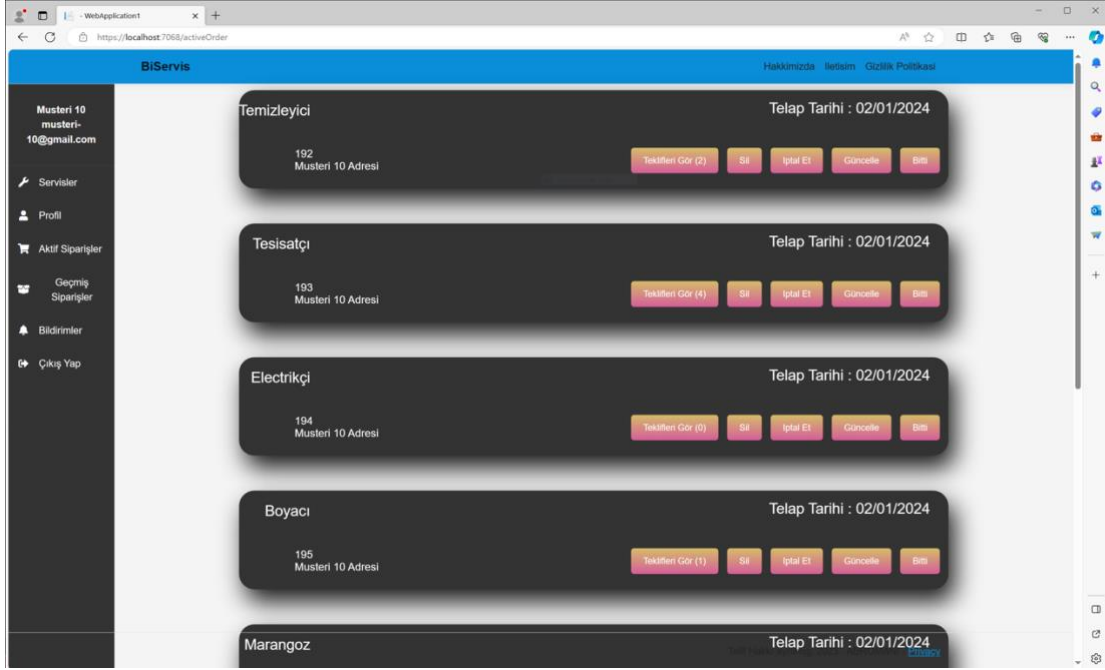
- WebApplication1

https://localhost:7068/activeOrder

BiServis

Hakkimizda Iletisim Gizlilik Politikasi

Musteri 10
musteri-10@gmail.com

Servisler
Profil
Aktif Siparişler
Geçmiş Siparişler
Bildirimler
Çıkış Yap

Temizleyici
Telap Tarihi : 02/01/2024
192
Musteri 10 Adresi
Teklifleri Gör (2) Sil Iptal Et Güncelle Bitti

Tesisatçı
Telap Tarihi : 02/01/2024
193
Musteri 10 Adresi
Teklifleri Gör (4) Sil Iptal Et Güncelle Bitti

Electrikçi
Telap Tarihi : 02/01/2024
194
Musteri 10 Adresi
Teklifleri Gör (0) Sil Iptal Et Güncelle Bitti

Boyacı
Telap Tarihi : 02/01/2024
195
Musteri 10 Adresi
Teklifleri Gör (1) Sil Iptal Et Güncelle Bitti

Marangoz
Telap Tarihi : 02/01/2024
Privacy